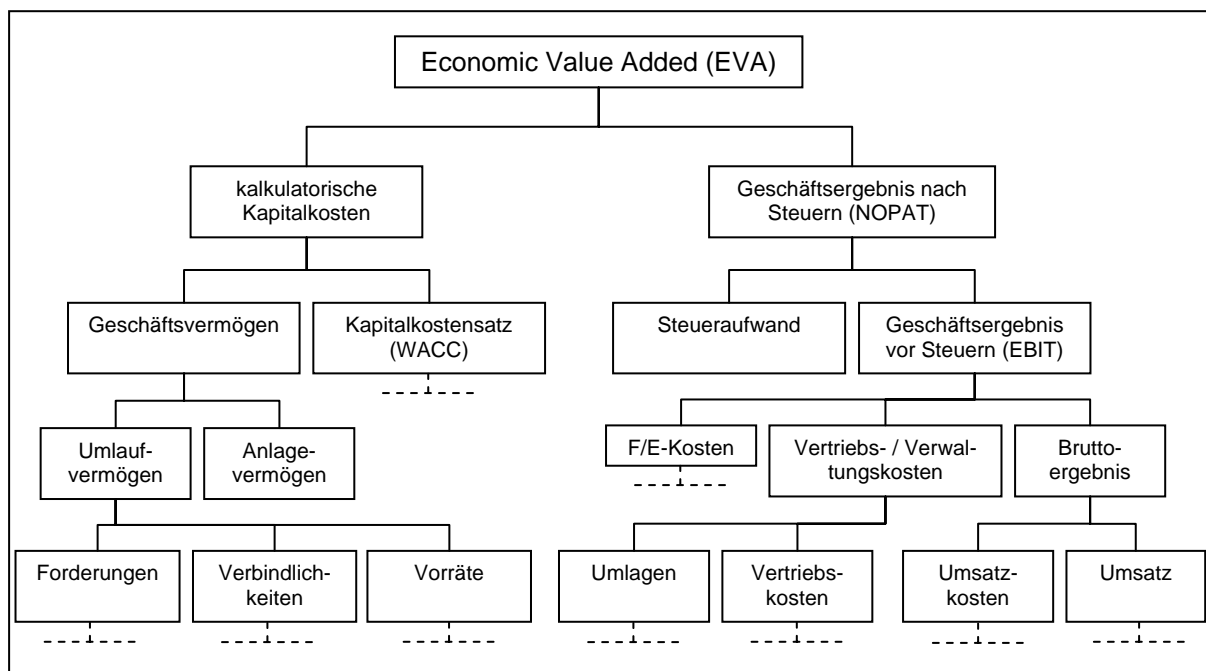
Economic Value Added (EVA)

kalkulatorische Kapitalkosten

Geschäftsergebnis nach Steuern (NOPAT)

Geschäftsvermögen

Kapitalkostensatz (WACC)

Steueraufwand

Geschäftsergebnis vor Steuern (EBIT)

Umlaufvermögen

Anlagevermögen

F/E-Kosten

Vertriebs- / Verwaltungskosten

Bruttoergebnis

Forderungen

Verbindlichkeiten

Vorräte

Umlagen

Vertriebskosten

Umsatzkosten

Umsatz